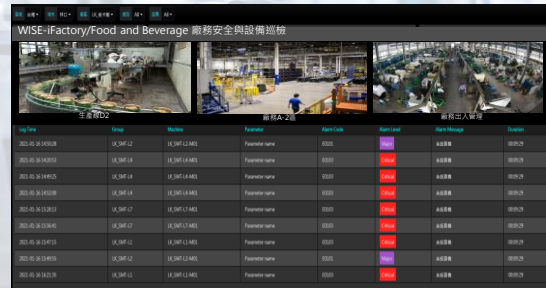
WISE-iFactory/Food and Beverage 廠務安全與設備巡檢

生產線D2
廠務A-2
廠務出入管理

| Log Time | Group | Machine | Parameter | Alarm Code | Alarm Level | Alarm Message | Duration |
|---|---|---|---|---|---|---|---|
| 2021-01-16 14:50:28 | LK_SMT-L2 | LK_SMT-L2-M01 | Parameter name | 00101 | Major | 高溫警報 | 00:09:29 |
| 2021-01-16 14:20:53 | LK_SMT-L4 | LK_SMT-L4-M01 | Parameter name | 00101 | Critical | 高溫警報 | 00:09:29 |
| 2021-01-16 14:45:35 | LK_SMT-L4 | LK_SMT-L4-M01 | Parameter name | 00101 | Critical | 高溫警報 | 00:09:29 |
| 2021-01-16 14:52:08 | LK_SMT-L6 | LK_SMT-L6-M01 | Parameter name | 00101 | Critical | 高溫警報 | 00:09:29 |
| 2021-01-16 15:28:13 | LK_SMT-L7 | LK_SMT-L7-M01 | Parameter name | 00101 | Critical | 高溫警報 | 00:09:29 |
| 2021-01-16 15:36:43 | LK_SMT-L7 | LK_SMT-L7-M01 | Parameter name | 00101 | Critical | 高溫警報 | 00:09:29 |
| 2021-01-16 15:47:13 | LK_SMT-L1 | LK_SMT-L1-M01 | Parameter name | 00101 | Critical | 高溫警報 | 00:09:29 |
| 2021-01-16 15:49:56 | LK_SMT-L2 | LK_SMT-L2-M01 | Parameter name | 00101 | Major | 高溫警報 | 00:09:29 |
| 2021-01-16 16:21:35 | LK_SMT-L1 | LK_SMT-L1-M01 | Parameter name | 00101 | Critical | 高溫警報 | 00:09:29 |